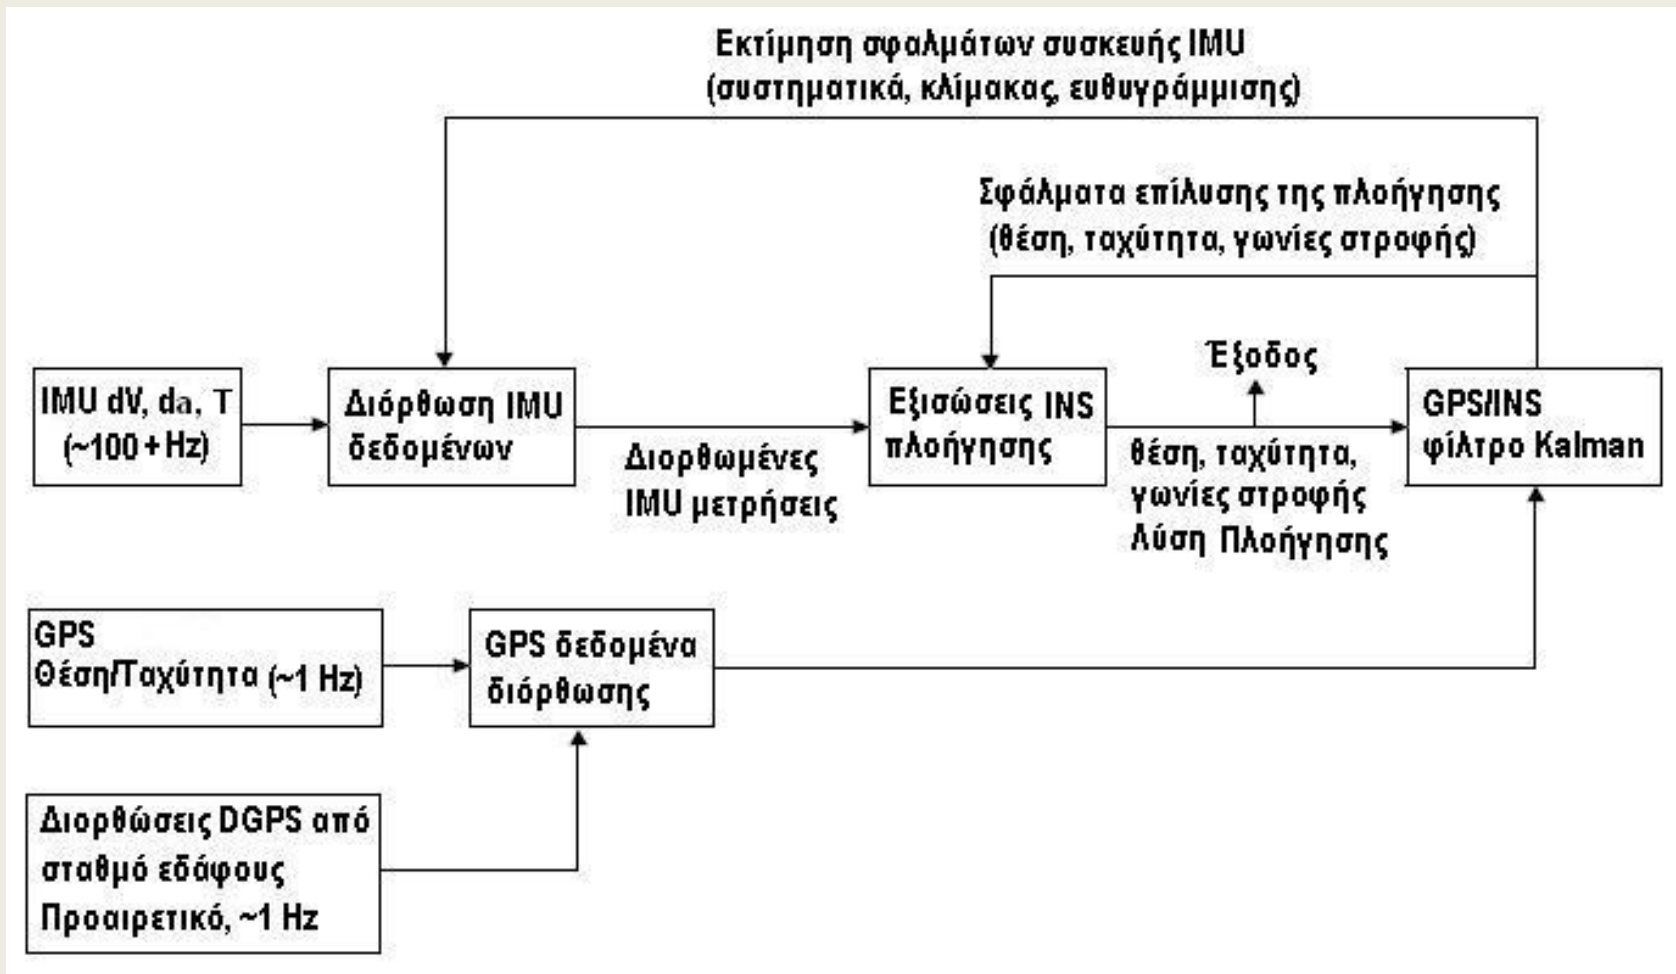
Εκτίμηση σφαλμάτων συσκευής IMU
(συστηματικά, κλίμακας, ευθυγράμμισης)

Σφάλματα επίλυσης της πλοήγησης
(θέση, ταχύτητα, γωνίες στροφής)

Έξοδος

IMU dV, da, T
(~100+Hz)

Διόρθωση IMU
δεδομένων

Διορθωμένες
IMU μετρήσεις

Εξισώσεις INS
πλοήγησης

θέση, ταχύτητα,
γωνίες στροφής
Λύση Πλοήγησης

GPS/INS
φίλτρο Kalman

GPS
Θέση/Ταχύτητα (~1 Hz)

GPS δεδομένα
διόρθωσης

Διορθώσεις DGPS από
σταθμό εδάφους
Προαιρετικό, ~1 Hz